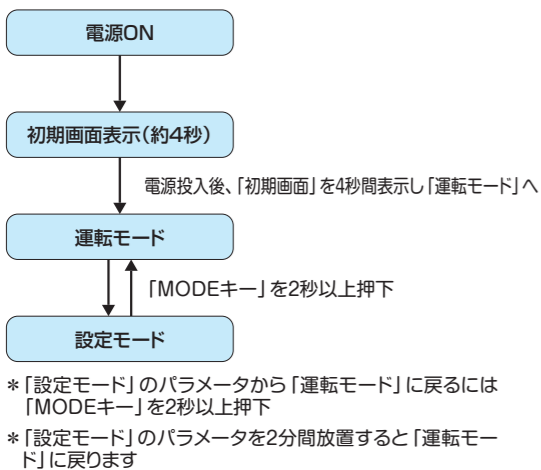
電源ON

初期画面表示(約4秒)

電源投入後、「初期画面」を4秒間表示し「運転モード」へ

運転モード

「MODEキー」を2秒以上押下

設定モード

＊「設定モード」のパラメータから「運転モード」に戻るには「MODEキー」を2秒以上押下

＊「設定モード」のパラメータを2分間放置すると「運転モード」に戻ります